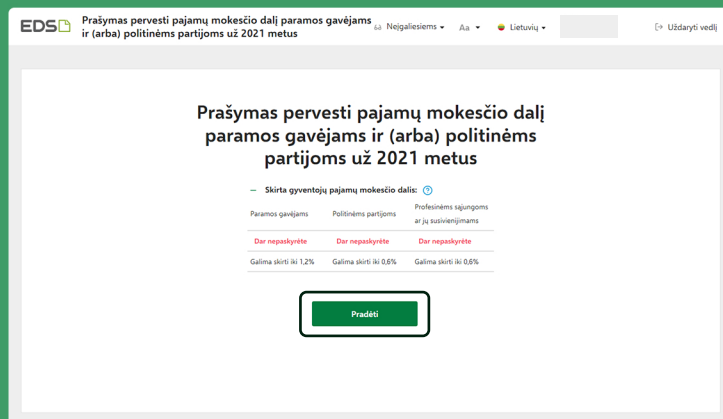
EDS

Prašymas pervesti pajamų mokesčio dalį paramos gavėjams ir (arba) politinėms partijoms už 2021 metus

Neįgaliesiems

Aa

Lietuvių

Uždaryti vedl

Prašymas pervesti pajamų mokesčio dalį paramos gavėjams ir (arba) politinėms partijoms už 2021 metus

– Skirta gyventojų pajamų mokesčio dalis: ?

| Paramos gavėjams | Politinėms partijoms | Profesinėms sąjungoms ar jų susivienijimams |
|---|---|---|
| Dar nepaskyrėte | Dar nepaskyrėte | Dar nepaskyrėte |
| Galima skirti iki 1,2% | Galima skirti iki 0,6% | Galima skirti iki 0,6% |

Pradėti